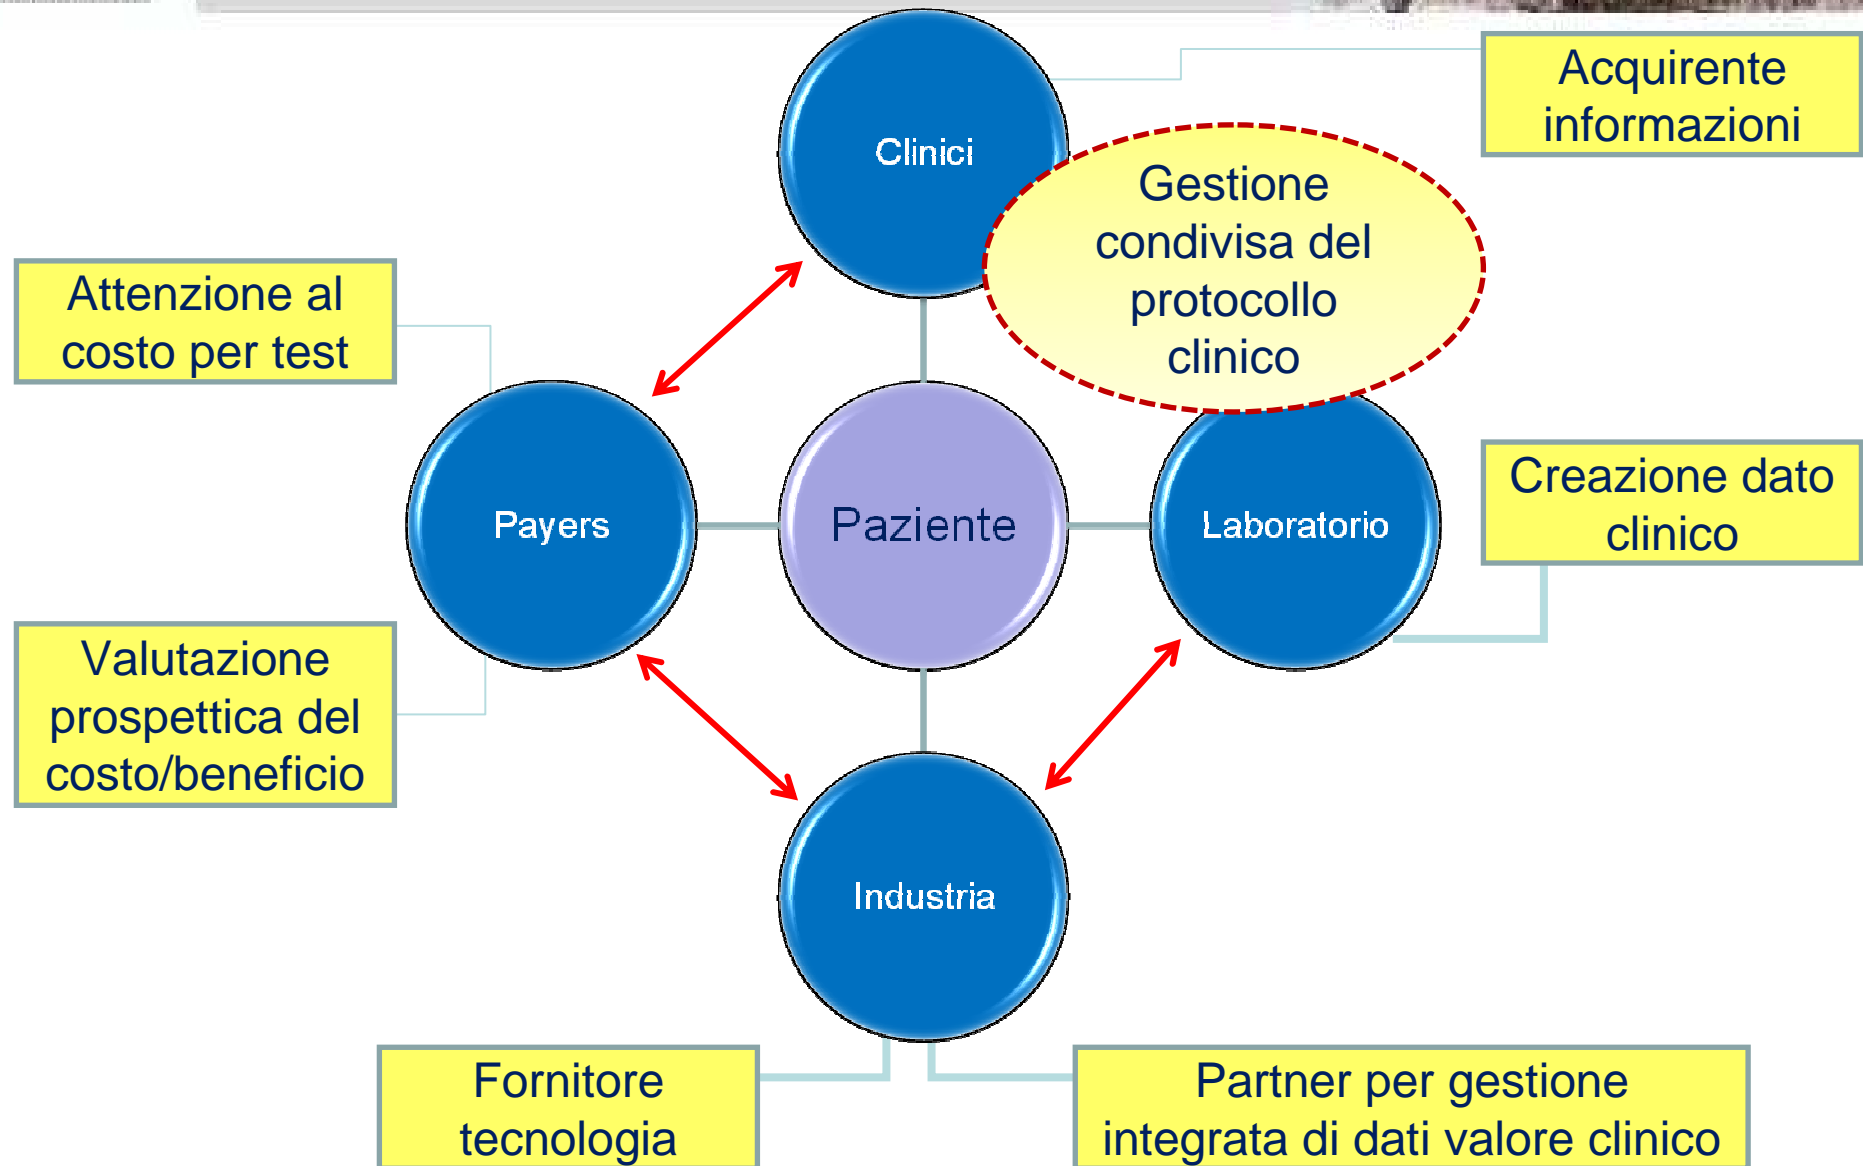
Acquirente informazioni

Clinici

Gestione condivisa del protocollo clinico

Attenzione al costo per test

Payers

Paziente

Laboratorio

Creazione dato clinico

Valutazione prospettica del costo/beneficio

Industria

Fornitore tecnologia

Partner per gestione integrata di dati valore clinico